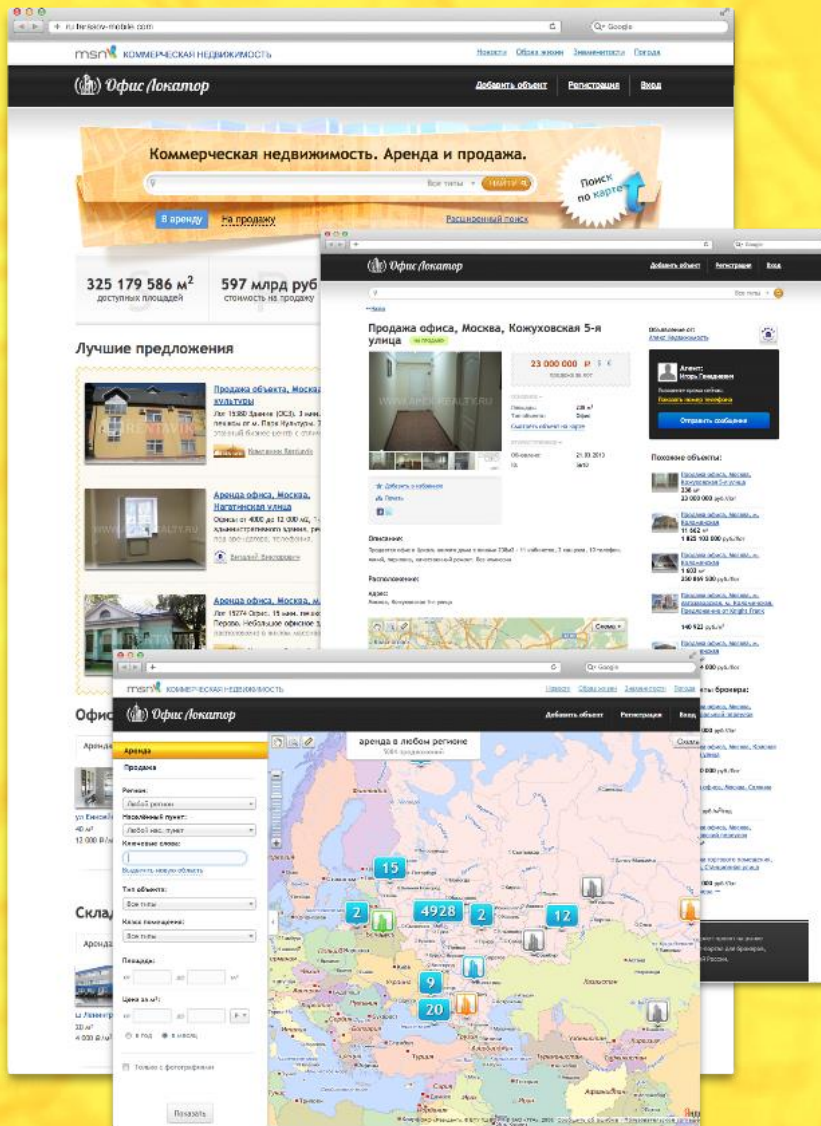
ru.tenkov-mobile.com

msn КОММЕРЧЕСКАЯ НЕДВИЖИМОСТЬ

Новости Образ жизни Знаменитости Погода

Офис Локатор

Добавить объект Регистрация Вход

Коммерческая недвижимость. Аренда и продажа.

Все типы Найти

Поиск по карте

В аренду На продажу Расширенный поиск

325 179 586 $м^2$ доступных площадей

597 млрд руб стоимость на продажу

Лучшие предложения

Продажа объекта, Москва, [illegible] культуры

Аренда офиса, Москва, Нагатинская улица

Аренда офиса, Москва, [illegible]

Офис

Склад

Офис Локатор

Добавить объект Регистрация Вход

Продажа офиса, Москва, Кожуховская 5-я улица

23 000 000

Похожие объекты:

Описание:

Расположение:

Адрес:

msn КОММЕРЧЕСКАЯ НЕДВИЖИМОСТЬ

Новости Образ жизни Знаменитости Погода

Офис Локатор

Добавить объект Регистрация Вход

Аренда

Продажа

Регион:

Любой регион

Населённый пункт:

Любой нас. пункт

Ключевые слова:

Выделить новую область

Тип объекта:

Все типы

Класс помещения:

Все типы

Площадь:

Цена за $м^2$:

Только с фотографиями

Показать

аренда в любом регионе

15

2

4928

2

12

9

20